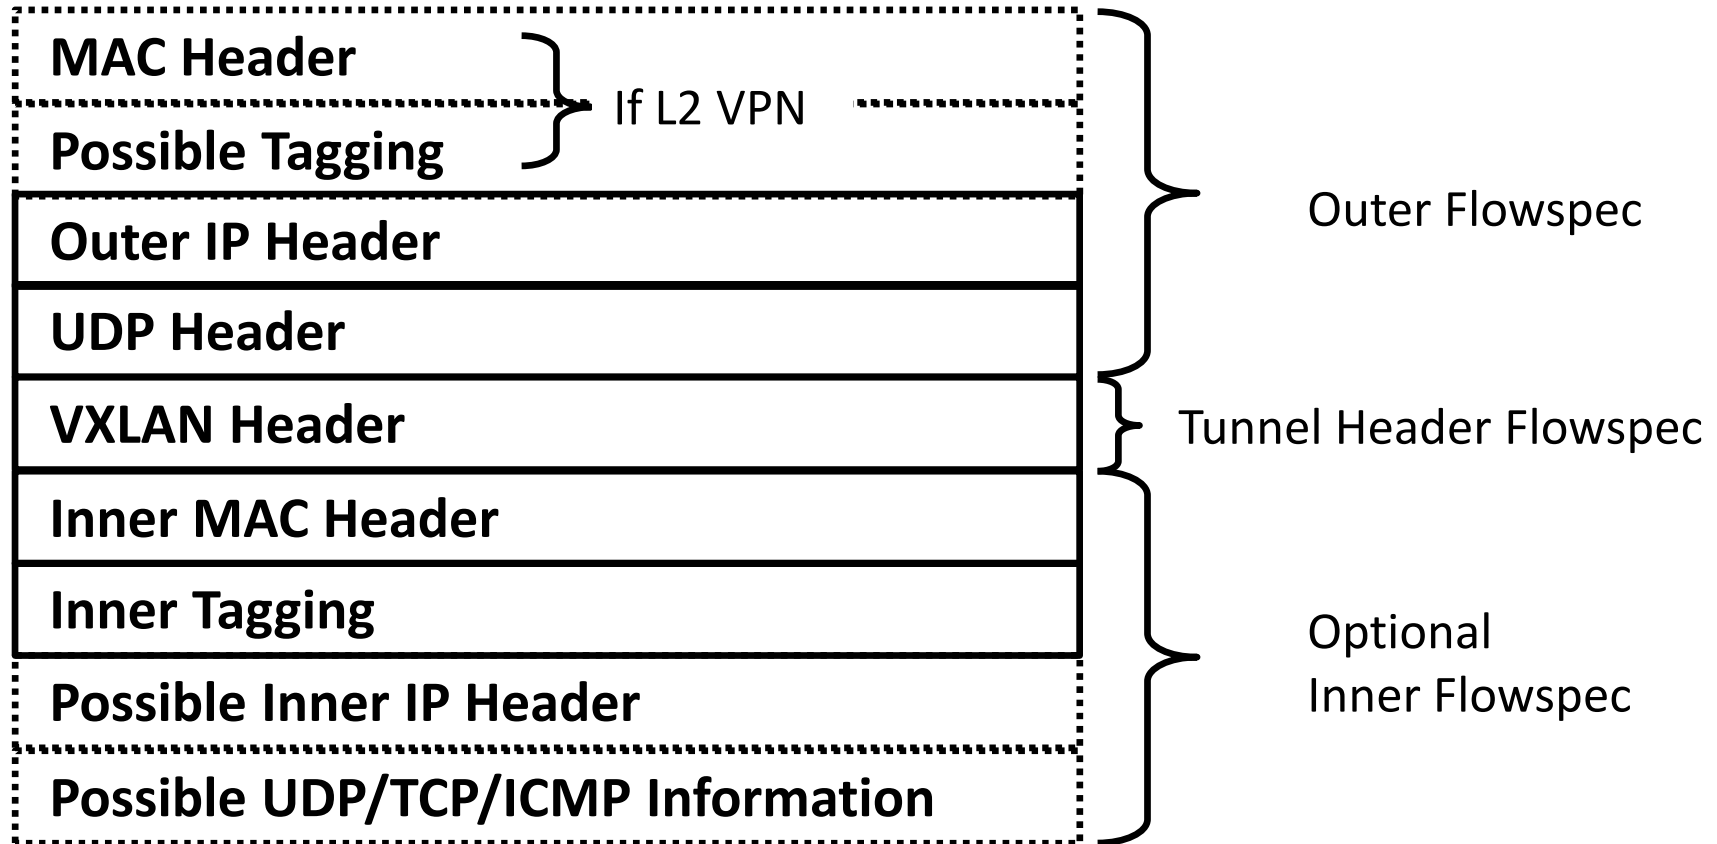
MAC Header

Possible Tagging

If L2 VPN

Outer IP Header

UDP Header

VXLAN Header

Inner MAC Header

Inner Tagging

Possible Inner IP Header

Possible UDP/TCP/ICMP Information

Outer Flowspec

Tunnel Header Flowspec

Optional
Inner Flowspec